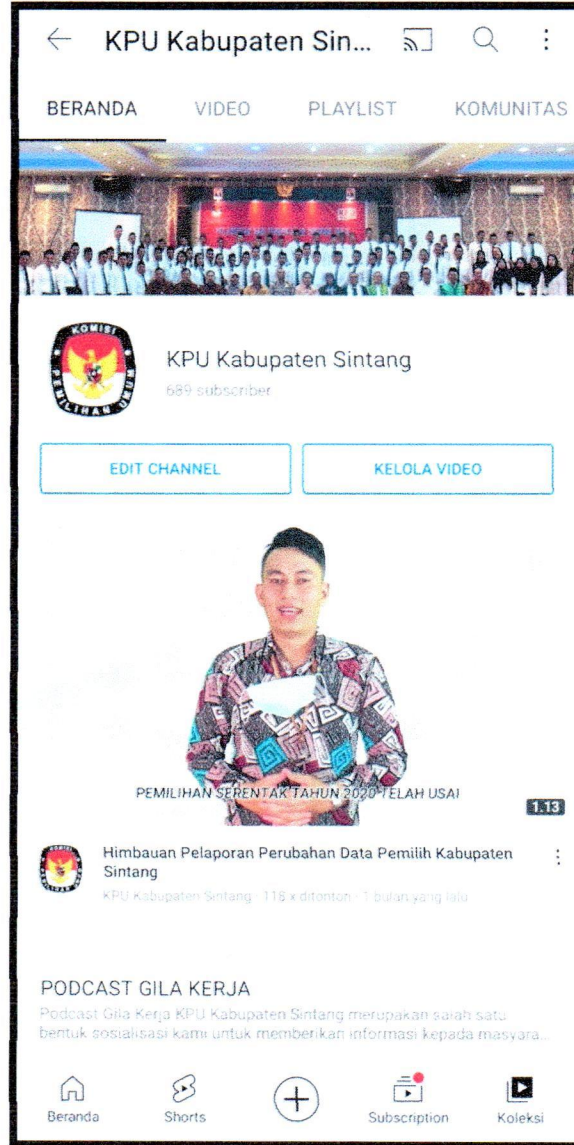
KPU Kabupaten Sin...

BERANDA VIDEO PLAYLIST KOMUNITAS

KOMISI PEMILIHAN UMUM

KPU Kabupaten Sintang
689 subscriber

EDIT CHANNEL

KELOLA VIDEO

PEMILIHAN SERENTAK TAHUN 2020 TELAH USAI

1.13

Himbauan Pelaporan Perubahan Data Pemilih Kabupaten Sintang

KPU Kabupaten Sintang · 116 x ditonton · 1 bulan yang lalu

PODCAST GILA KERJA

Podcast Gila Kerja KPU Kabupaten Sintang merupakan salah satu bentuk sosialisasi kami untuk memberikan informasi kepada masyara...

Beranda Shorts Subscription Koleksi